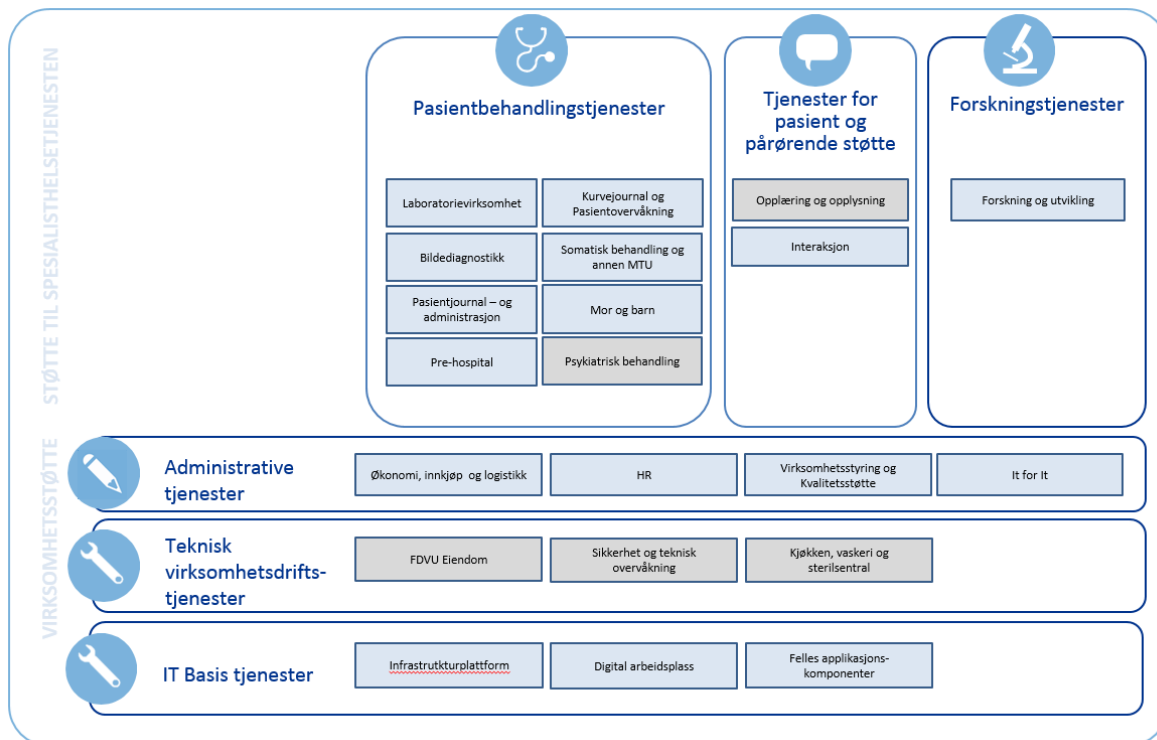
STØTTE TIL SPESIALISTHELSETJENESTEN

Pasientbehandlingstjenester

Laboratorievirksomhet

Kurvejournal og Pasientovervåkning

Bildediagnostikk

Somatisk behandling og annen MTU

Pasientjournal – og administrasjon

Mor og barn

Pre-hospital

Psykiatrisk behandling

Tjenester for pasient og pårørende støtte

Opplæring og opplysning

Interaksjon

Forskningstjenester

Forskning og utvikling

VIRKSOMHETSSTØTTE

Administrative tjenester

Økonomi, innkjøp og logistikk

HR

Virksomhetsstyring og Kvalitetsstøtte

It for It

Teknisk virksomhetsdriftstjenester

FDVU Eiendom

Sikkerhet og teknisk overvåkning

Kjøkken, vaskeri og sterilsentral

IT Basis tjenester

Infrastrutkturplattform

Digital arbeidsplass

Felles applikasjons-komponenter